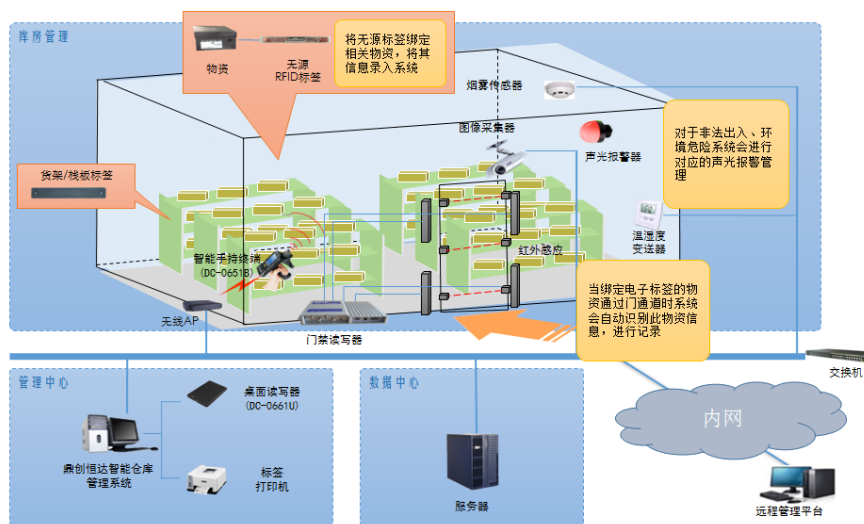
库房管理

物资

无源 RFID标签

将无源标签绑定相关物资，将其信息录入系统

烟雾传感器

图像采集器

声光报警器

对于非法出入、环境危险系统会进行对应的声光报警管理

货架/栈板标签

温湿度变送器

红外感应

智能手持终端 (DC-0651B)

当绑定电子标签的物资通过门通道时系统会自动识别此物资信息，进行记录

无线AP

门禁读写器

交换机

管理中心

桌面读写器 (DC-0661U)

鼎创恒达智能仓库管理系统

标签打印机

数据中心

服务器

内网

远程管理平台